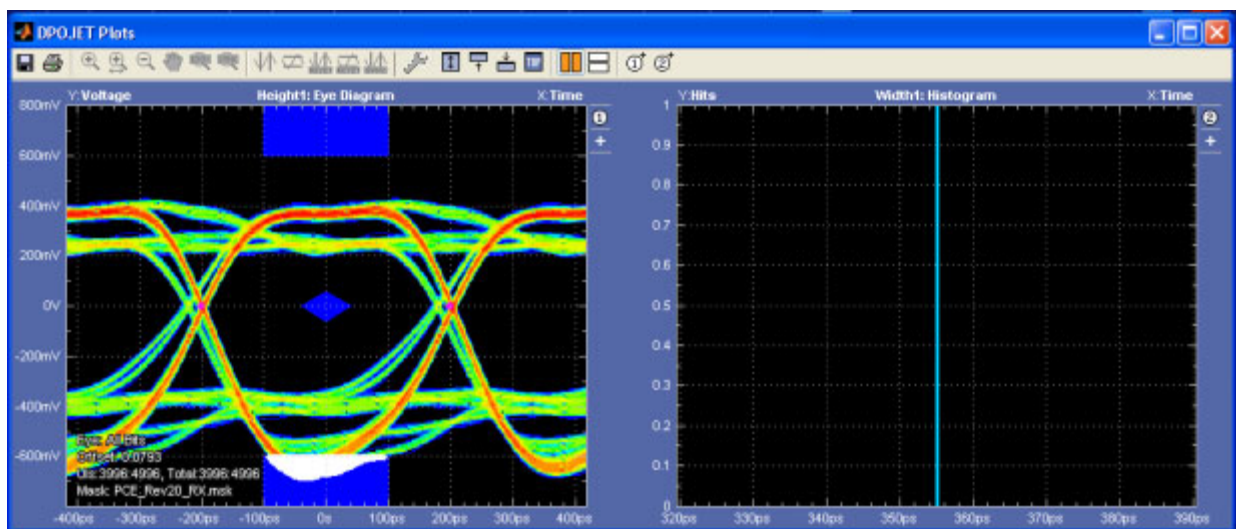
DPOJET Plots

Y:Voltage Height1: Eye Diagram X:Time

800mV
600mV
400mV
200mV
0V
-200mV
-400mV
-600mV

Eye: All Bits
Offset: 0.0793
UIs:3996:4996, Total:3996:4996
Mask: PCE_Rev20_RX.msk

-400ps -300ps -200ps -100ps 0s 100ps 200ps 300ps 400ps

1
+

Y:Hits Width1: Histogram X:Time

1
0.9
0.8
0.7
0.6
0.5
0.4
0.3
0.2
0.1
0

320ps 330ps 340ps 350ps 360ps 370ps 380ps 390ps

2
+